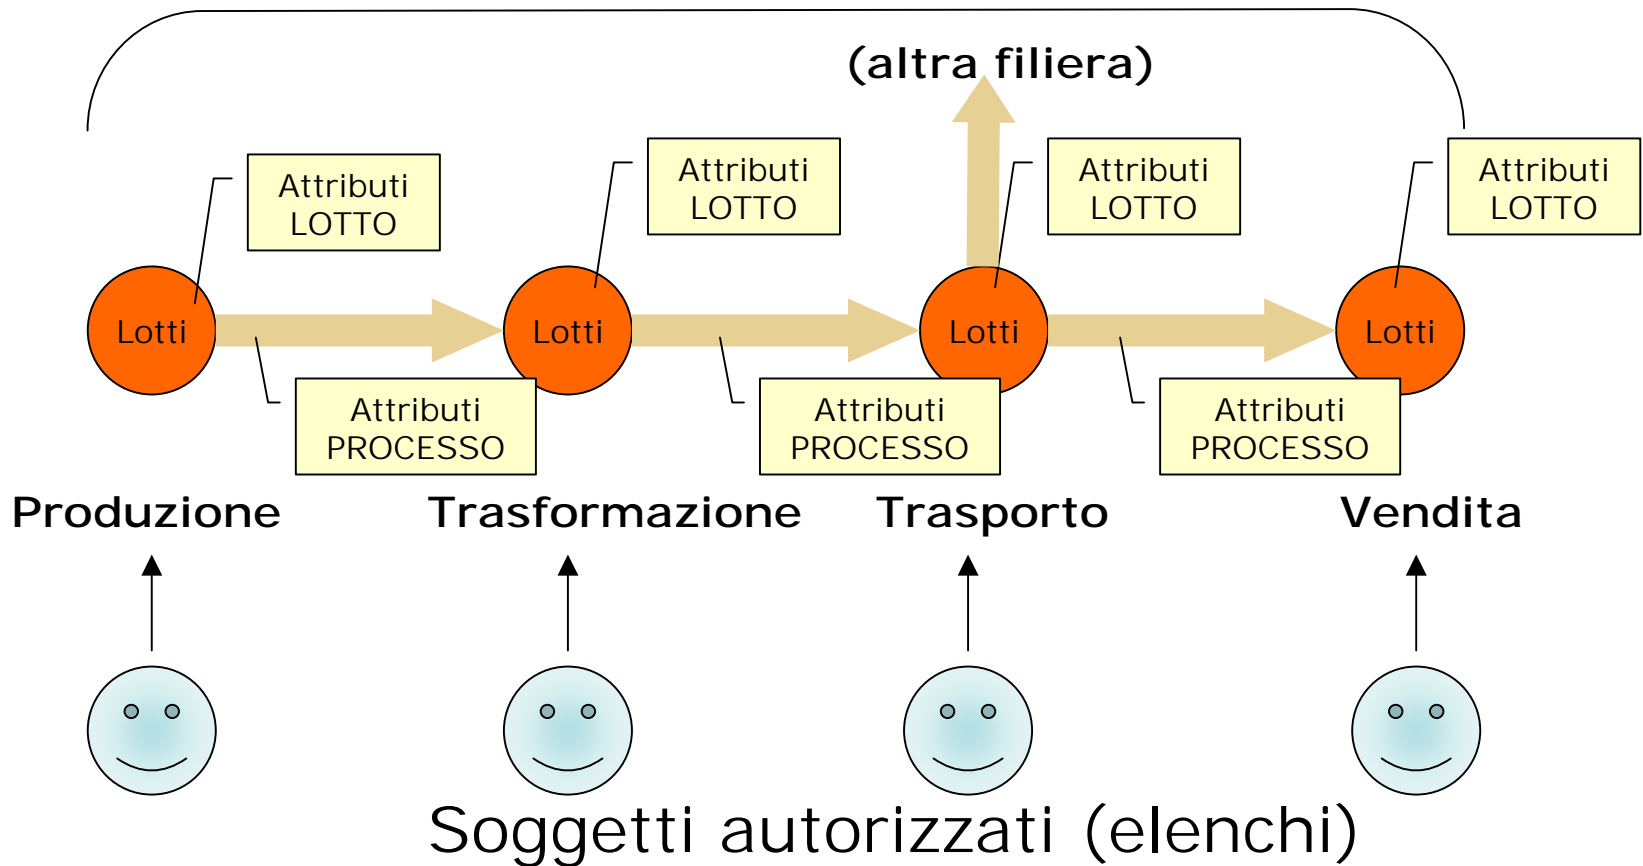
(altra filiera)

Attributi LOTTO

Attributi LOTTO

Attributi LOTTO

Attributi LOTTO

Lotti

Lotti

Lotti

Lotti

Attributi PROCESSO

Attributi PROCESSO

Attributi PROCESSO

Produzione

Trasformazione

Trasporto

Vendita

Soggetti autorizzati (elenchi)